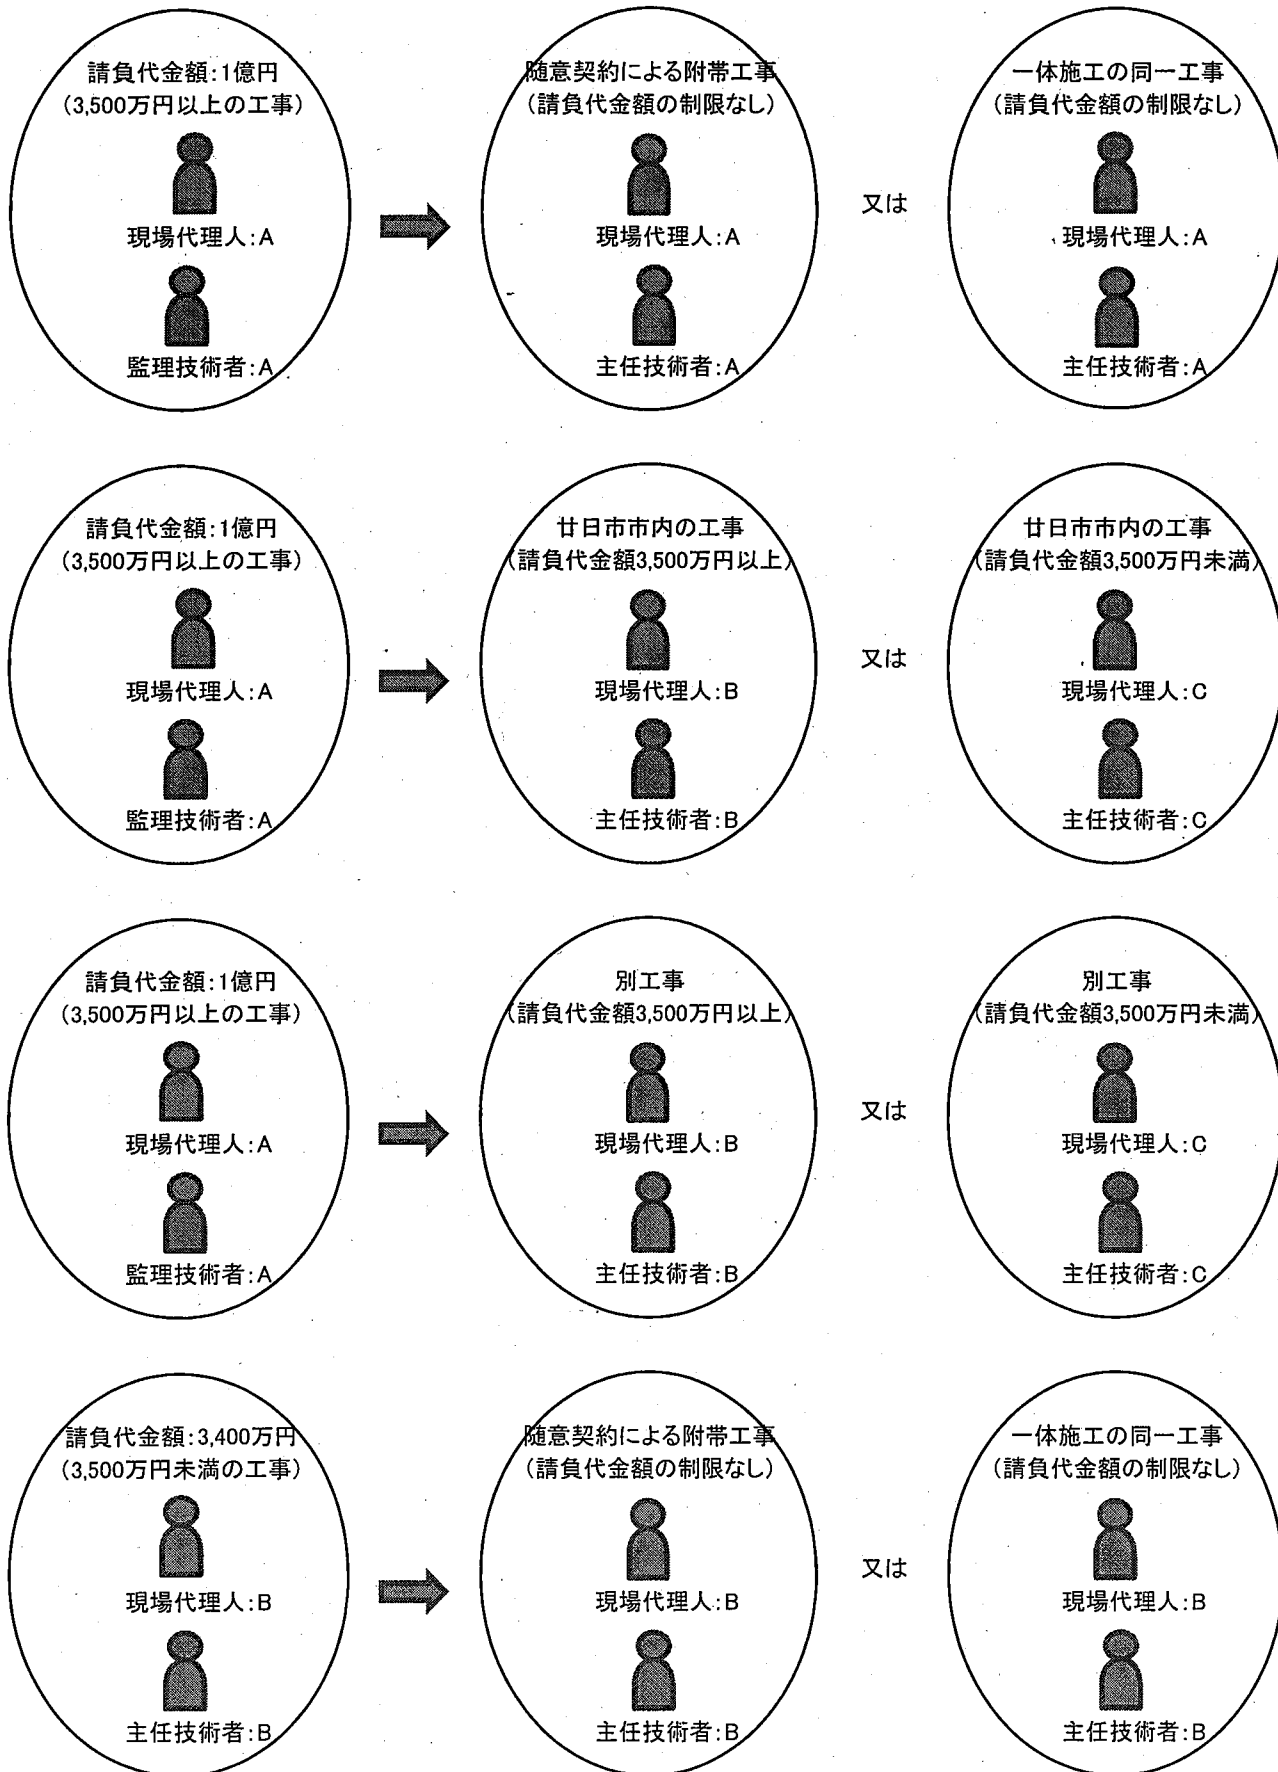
請負代金額:1億円
(3,500万円以上の工事)

現場代理人:A

監理技術者:A

随意契約による附帯工事
(請負代金額の制限なし)

現場代理人:A

主任技術者:A

又は

一体施工の同一工事
(請負代金額の制限なし)

現場代理人:A

主任技術者:A

請負代金額:1億円
(3,500万円以上の工事)

現場代理人:A

監理技術者:A

廿日市市内の工事
(請負代金額3,500万円以上)

現場代理人:B

主任技術者:B

又は

廿日市市内の工事
(請負代金額3,500万円未満)

現場代理人:C

主任技術者:C

請負代金額:1億円
(3,500万円以上の工事)

現場代理人:A

監理技術者:A

別工事
(請負代金額3,500万円以上)

現場代理人:B

主任技術者:B

又は

別工事
(請負代金額3,500万円未満)

現場代理人:C

主任技術者:C

請負代金額:3,400万円
(3,500万円未満の工事)

現場代理人:B

主任技術者:B

随意契約による附帯工事
(請負代金額の制限なし)

現場代理人:B

主任技術者:B

又は

一体施工の同一工事
(請負代金額の制限なし)

現場代理人:B

主任技術者:B